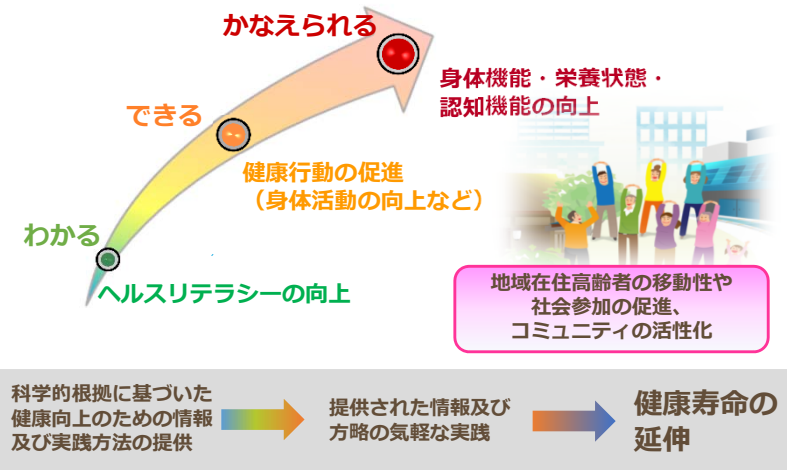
かなえられる

できる

わかる

身体機能・栄養状態・認知機能の向上

健康行動の促進
（身体活動の向上など）

ヘルスリテラシーの向上

地域在住高齢者の移動性や社会参加の促進、コミュニティの活性化

科学的根拠に基づいた健康向上のための情報及び実践方法の提供

提供された情報及び方略の気軽な実践

健康寿命の延伸